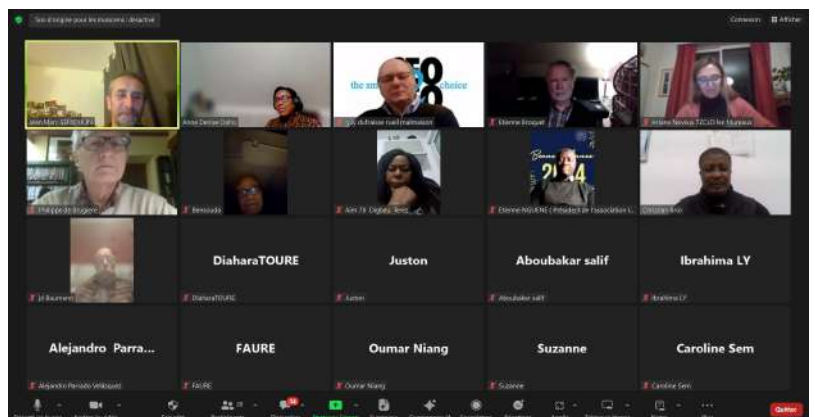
Son d'origine pour les musiciens : désactivé

Connexion Afficher

Jean-Marc STROOBANTS

Anne Denise Dahis

Guy dufraisse ruail malmaison

the sm choice

Etienne Broquet

Ariane Neviaux TZCLD Ile Mulhouse

Philippe de Brugière

Bensouda

Aim 78 Digbeu Rene

2024

Etienne NGUENE ( Président de l'association L...

Christian Rivo

Jd Baumann

DiaharaTOURE

DiaharaTOURE

Juston

Juston

Aboubakar salif

Aboubakar salif

Ibrahima LY

Ibrahima LY

Alejandro Parra...

Alejandro Parrado Velásquez

FAURE

FAURE

Oumar Niang

Oumar Niang

Suzanne

Suzanne

Caroline Sem

Caroline Sem

36

Quitter